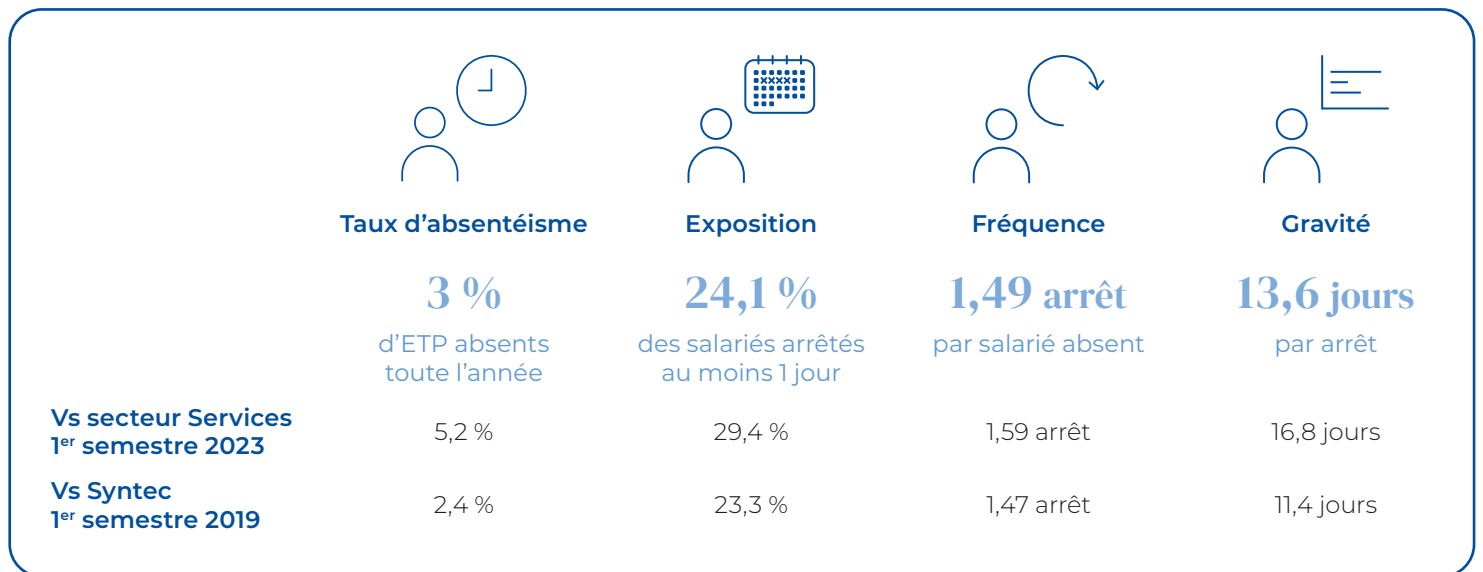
| | Taux d'absentéisme | Exposition | Fréquence | Gravité |
|---|---|---|---|---|
| | 3 % d'ETP absents toute l'année | 24,1 % des salariés arrêtés au moins 1 jour | 1,49 arrêt par salarié absent | 13,6 jours par arrêt |
| Vs secteur Services 1$^{er}$ semestre 2023 | 5,2 % | 29,4 % | 1,59 arrêt | 16,8 jours |
| Vs Syntec 1$^{er}$ semestre 2019 | 2,4 % | 23,3 % | 1,47 arrêt | 11,4 jours |